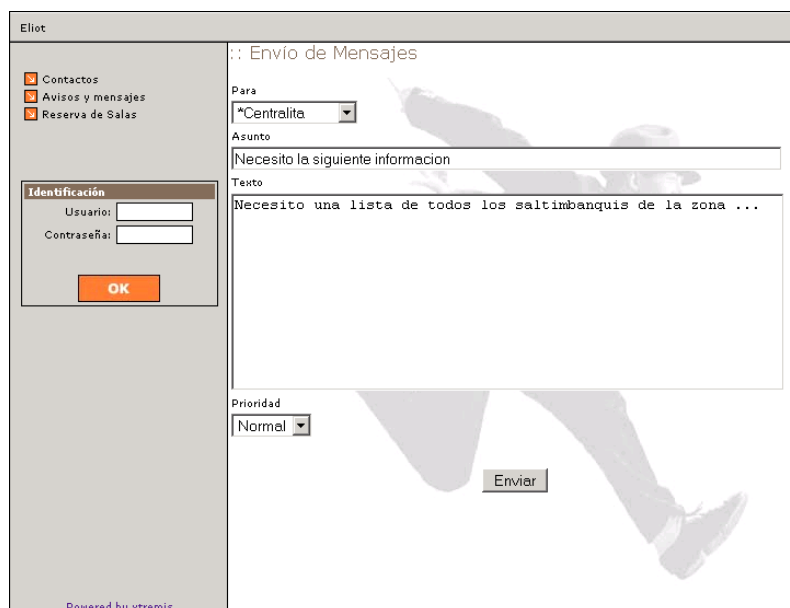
Eliot

Contactos
Avisos y mensajes
Reserva de Salas

Identificación
Usuario:
Contraseña:
OK

Powered by xtremis

:: Envío de Mensajes

Para
*Centralita

Asunto
Necesito la siguiente informacion

Texto
Necesito una lista de todos los saltimbanquis de la zona ...

Prioridad
Normal

Enviar